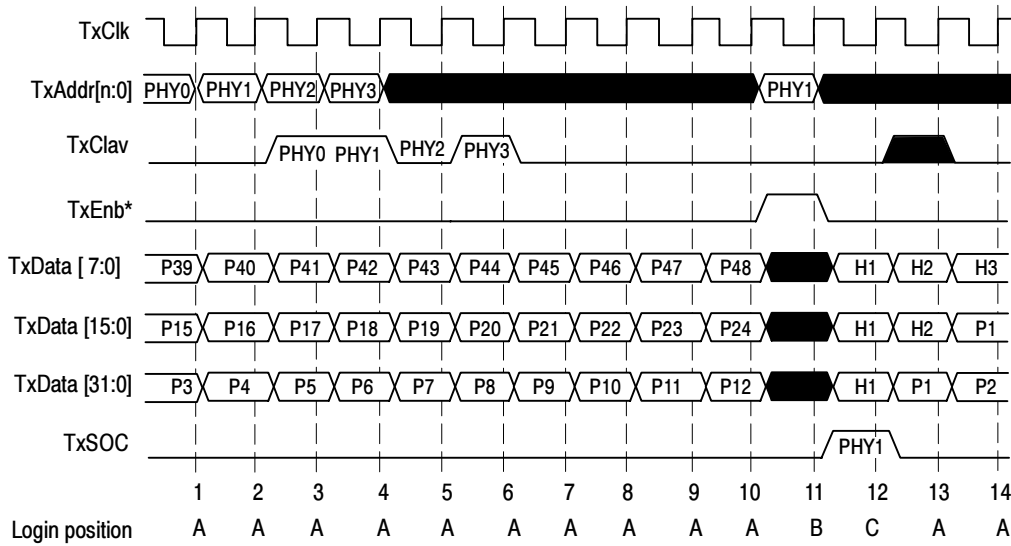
TxClk

TxAddr[n:0] PHY0 PHY1 PHY2 PHY3 PHY1

TxClav PHY0 PHY1 PHY2 PHY3

TxEnb*

TxData [ 7:0] P39 P40 P41 P42 P43 P44 P45 P46 P47 P48 H1 H2 H3

TxData [15:0] P15 P16 P17 P18 P19 P20 P21 P22 P23 P24 H1 H2 P1

TxData [31:0] P3 P4 P5 P6 P7 P8 P9 P10 P11 P12 H1 P1 P2

TxSOC PHY1

1 2 3 4 5 6 7 8 9 10 11 12 13 14

Login position A A A A A A A A A A B C A A